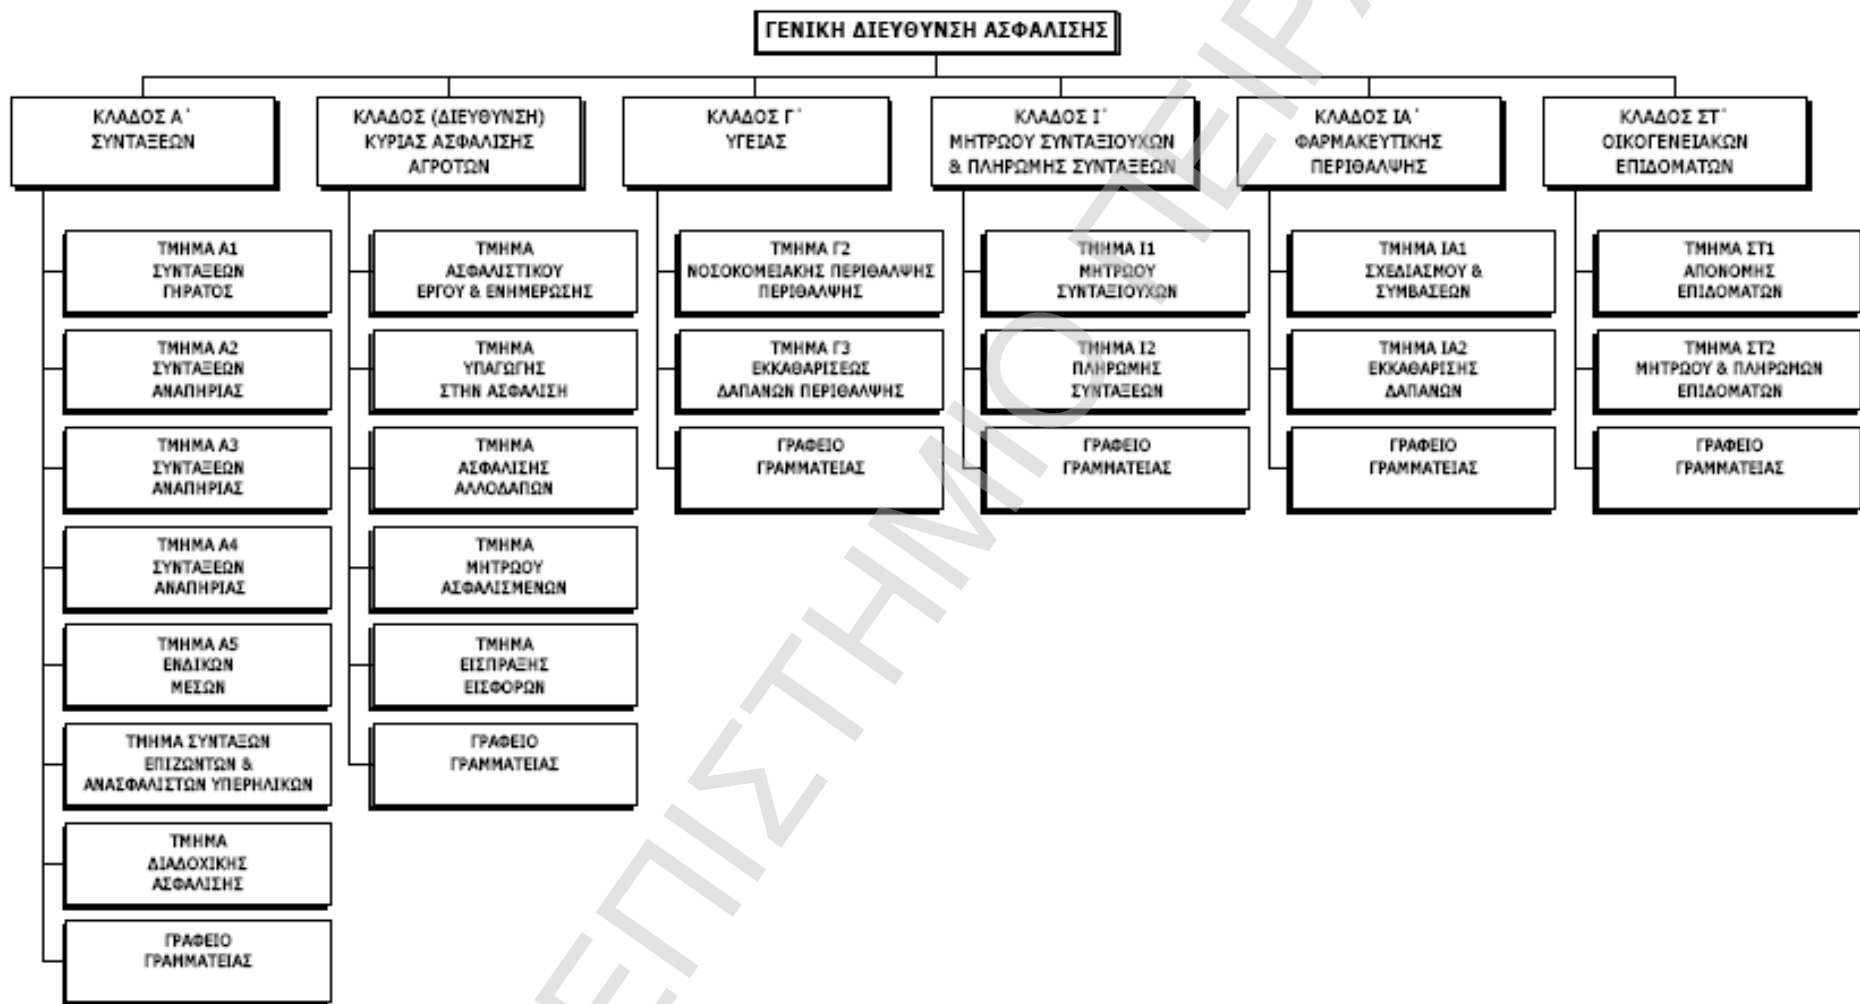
ΓΕΝΙΚΗ ΔΙΕΥΘΥΝΣΗ ΑΣΦΑΛΙΣΗΣ

ΚΛΑΔΟΣ Α΄
ΣΥΝΤΑΞΕΩΝ

ΤΜΗΜΑ Α1
ΣΥΝΤΑΞΕΩΝ
ΓΗΡΑΤΟΣ

ΤΜΗΜΑ Α2
ΣΥΝΤΑΞΕΩΝ
ΑΝΑΠΗΡΙΑΣ

ΤΜΗΜΑ Α3
ΣΥΝΤΑΞΕΩΝ
ΑΝΑΠΗΡΙΑΣ

ΤΜΗΜΑ Α4
ΣΥΝΤΑΞΕΩΝ
ΑΝΑΠΗΡΙΑΣ

ΤΜΗΜΑ Α5
ΕΝΔΙΚΩΝ
ΜΕΣΩΝ

ΤΜΗΜΑ ΣΥΝΤΑΞΩΝ
ΕΠΙΖΩΝΤΩΝ &
ΑΝΑΣΦΑΛΙΣΤΩΝ ΥΠΕΡΗΛΙΚΩΝ

ΤΜΗΜΑ
ΔΙΑΔΟΧΙΚΗΣ
ΑΣΦΑΛΙΣΗΣ

ΓΡΑΦΕΙΟ
ΓΡΑΜΜΑΤΕΙΑΣ

ΚΛΑΔΟΣ (ΔΙΕΥΘΥΝΣΗ)
ΚΥΡΙΑΣ ΑΣΦΑΛΙΣΗΣ
ΑΓΡΟΤΩΝ

ΤΜΗΜΑ
ΑΣΦΑΛΙΣΤΙΚΟΥ
ΕΡΓΟΥ & ΕΝΗΜΕΡΩΣΗΣ

ΤΜΗΜΑ
ΥΠΑΓΩΓΗΣ
ΣΤΗΝ ΑΣΦΑΛΙΣΗ

ΤΜΗΜΑ
ΑΣΦΑΛΙΣΗΣ
ΑΛΛΟΔΑΠΩΝ

ΤΜΗΜΑ
ΜΗΤΡΩΟΥ
ΑΣΦΑΛΙΣΜΕΝΩΝ

ΤΜΗΜΑ
ΕΙΣΠΡΑΞΗΣ
ΕΙΣΦΟΡΩΝ

ΓΡΑΦΕΙΟ
ΓΡΑΜΜΑΤΕΙΑΣ

ΚΛΑΔΟΣ Γ΄
ΥΓΕΙΑΣ

ΤΜΗΜΑ Γ2
ΝΟΣΟΚΟΜΕΙΑΚΗΣ ΠΕΡΙΘΑΛΨΗΣ
ΠΕΡΙΘΑΛΨΗΣ

ΤΜΗΜΑ Γ3
ΕΚΚΑΘΑΡΙΣΕΩΣ
ΔΑΠΑΝΩΝ ΠΕΡΙΘΑΛΨΗΣ

ΓΡΑΦΕΙΟ
ΓΡΑΜΜΑΤΕΙΑΣ

ΚΛΑΔΟΣ Ι΄
ΜΗΤΡΩΟΥ ΣΥΝΤΑΞΙΟΥΧΩΝ
& ΠΛΗΡΩΜΗΣ ΣΥΝΤΑΞΕΩΝ

ΤΜΗΜΑ Ι1
ΜΗΤΡΩΟΥ
ΣΥΝΤΑΞΙΟΥΧΩΝ

ΤΜΗΜΑ Ι2
ΠΛΗΡΩΜΗΣ
ΣΥΝΤΑΞΕΩΝ

ΓΡΑΦΕΙΟ
ΓΡΑΜΜΑΤΕΙΑΣ

ΚΛΑΔΟΣ ΙΑ΄
ΦΑΡΜΑΚΕΥΤΙΚΗΣ
ΠΕΡΙΘΑΛΨΗΣ

ΤΜΗΜΑ ΙΑ1
ΣΧΕΔΙΑΣΜΟΥ &
ΣΥΜΒΑΣΕΩΝ

ΤΜΗΜΑ ΙΑ2
ΕΚΚΑΘΑΡΙΣΗΣ
ΔΑΠΑΝΩΝ

ΓΡΑΦΕΙΟ
ΓΡΑΜΜΑΤΕΙΑΣ

ΚΛΑΔΟΣ ΣΤ΄
ΟΙΚΟΓΕΝΕΙΑΚΩΝ
ΕΠΙΔΟΜΑΤΩΝ

ΤΜΗΜΑ ΣΤ1
ΑΠΟΝΟΜΗΣ
ΕΠΙΔΟΜΑΤΩΝ

ΤΜΗΜΑ ΣΤ2
ΜΗΤΡΩΟΥ & ΠΛΗΡΩΜΩΝ
ΕΠΙΔΟΜΑΤΩΝ

ΓΡΑΦΕΙΟ
ΓΡΑΜΜΑΤΕΙΑΣ

ΕΠΙΣΤΗΜΙΟ ΠΕΙΡ